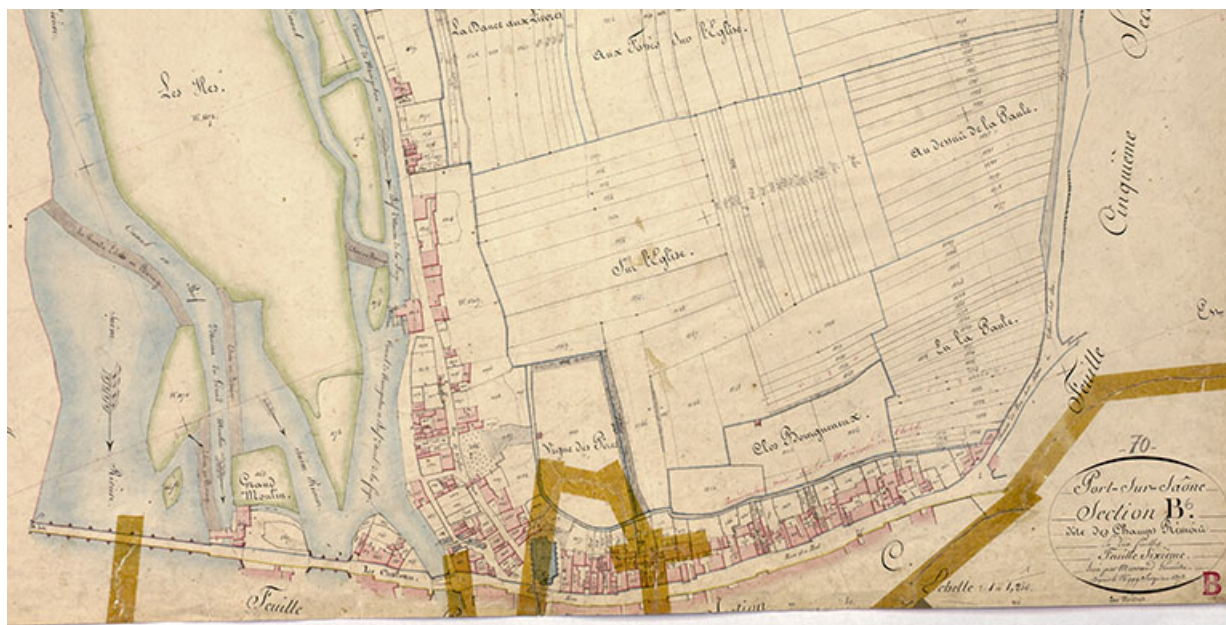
Les Iles.

La Dance aux Prêtres

Aux Fosses de l'Eglise

Au dessus de la Baule.

Sur l'Eglise.

En la Baule.

Clos Bourguenaux.

Vigne des Pr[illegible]

Grand Moulin

Cinquième

Sec

Feuille

Feuille

C.

-70-

Port-sur-Saône

Section B.

dite des Champs Renaux

Feuille Sixième

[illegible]

Echelle 1 à 1,250.

B